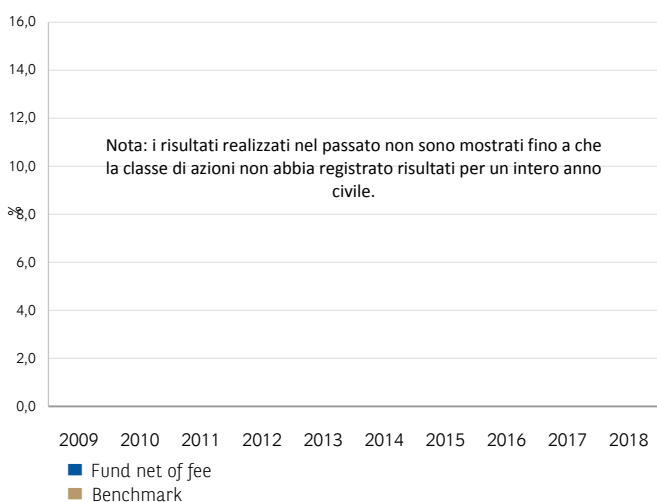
16,0
14,0
12,0
10,0
%
8,0
6,0
4,0
2,0
0,0

Nota: i risultati realizzati nel passato non sono mostrati fino a che la classe di azioni non abbia registrato risultati per un intero anno civile.

2009 2010 2011 2012 2013 2014 2015 2016 2017 2018

Fund net of fee
Benchmark